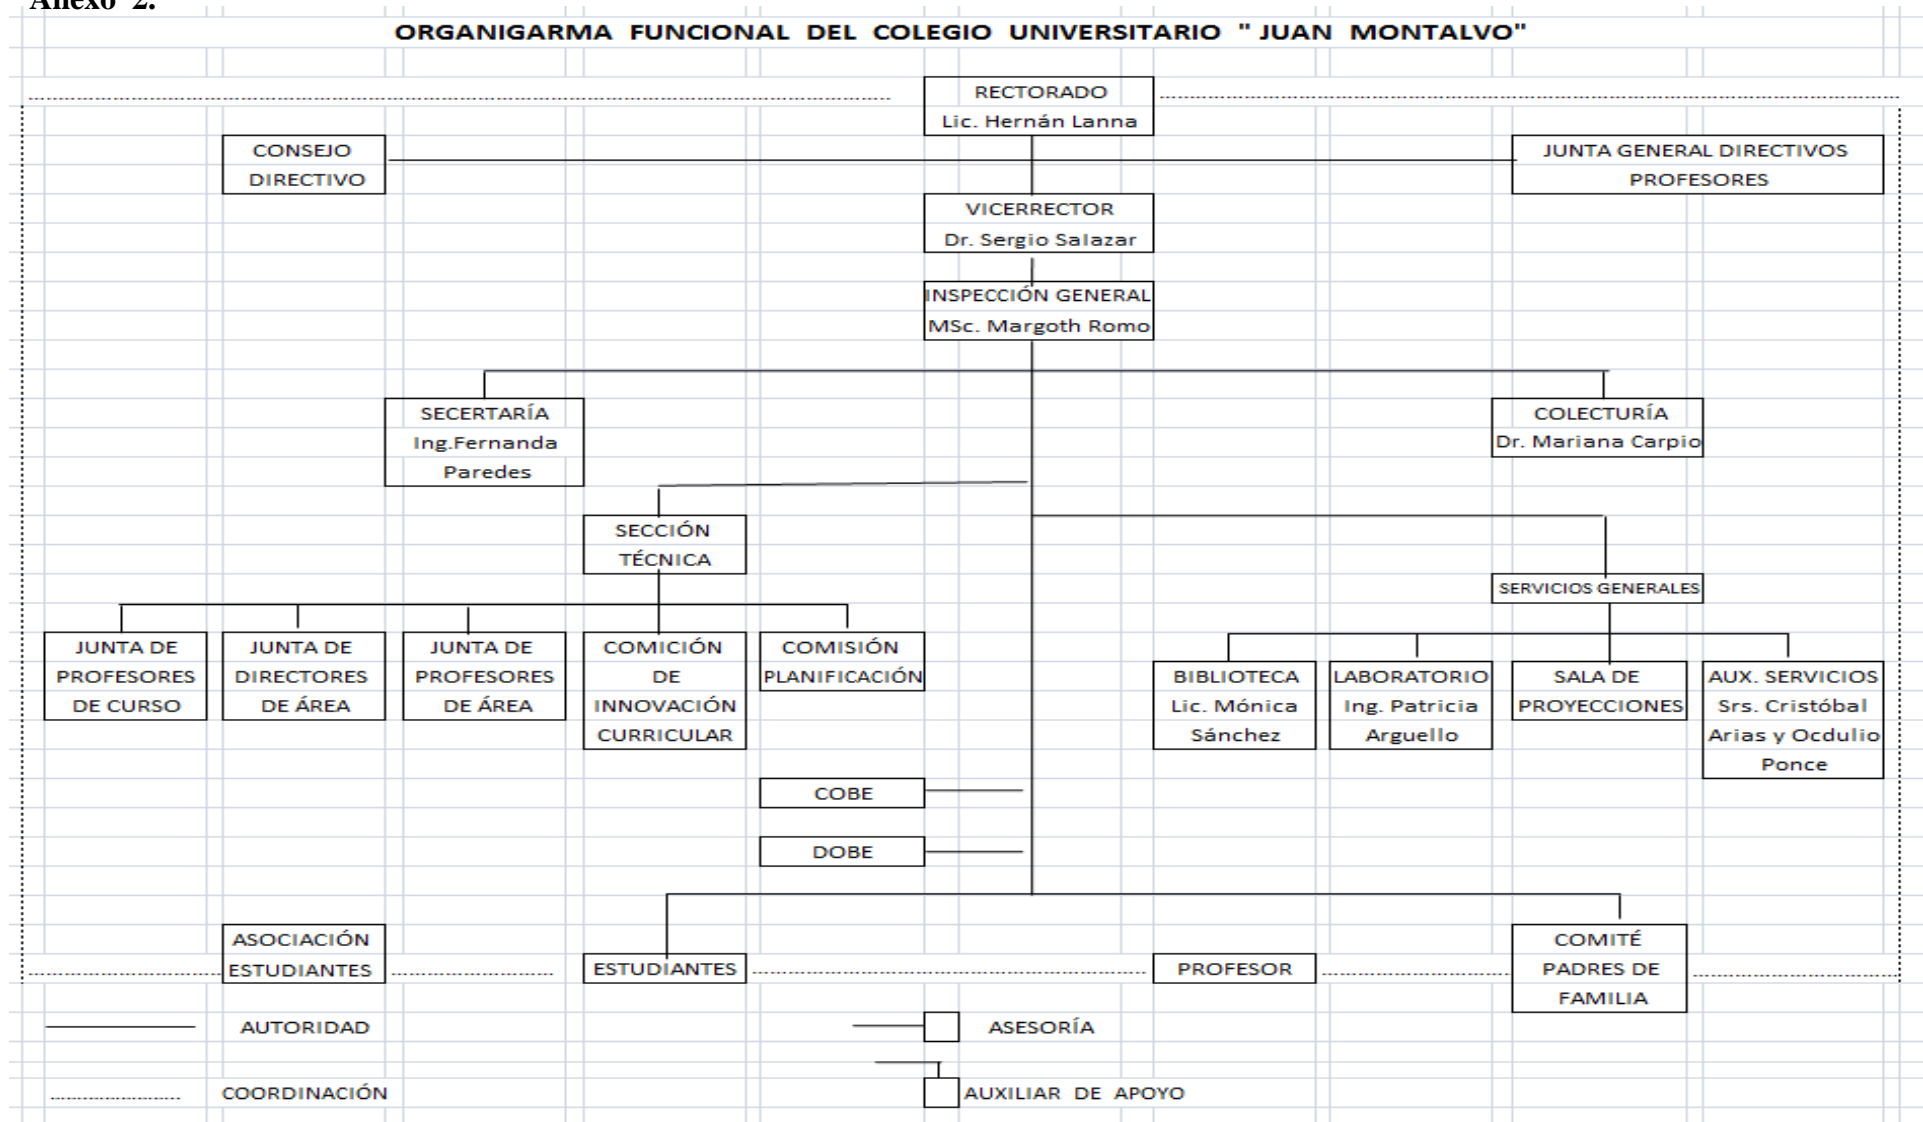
Anexo 2.

ORGANIGARMA FUNCIONAL DEL COLEGIO UNIVERSITARIO " JUAN MONTALVO"

RECTORADO
Lic. Hernán Lanna

CONSEJO DIRECTIVO

JUNTA GENERAL DIRECTIVOS PROFESORES

VICERRECTOR
Dr. Sergio Salazar

INSPECCIÓN GENERAL
MSc. Margoth Romo

SECERTARÍA
Ing.Fernanda Paredes

COLECTURÍA
Dr. Mariana Carpio

SECCIÓN TÉCNICA

SERVICIOS GENERALES

JUNTA DE PROFESORES DE CURSO

JUNTA DE DIRECTORES DE ÁREA

JUNTA DE PROFESORES DE ÁREA

COMICIÓN DE INNOVACIÓN CURRICULAR

COMISIÓN PLANIFICACIÓN

BIBLIOTECA
Lic. Mónica Sánchez

LABORATORIO
Ing. Patricia Arguello

SALA DE PROYECCIONES

AUX. SERVICIOS
Srs. Cristóbal Arias y Ocdulio Ponce

COBE

DOBE

ASOCIACIÓN ESTUDIANTES

ESTUDIANTES

PROFESOR

COMITÉ PADRES DE FAMILIA

AUTORIDAD

ASESORÍA

COORDINACIÓN

AUXILIAR DE APOYO